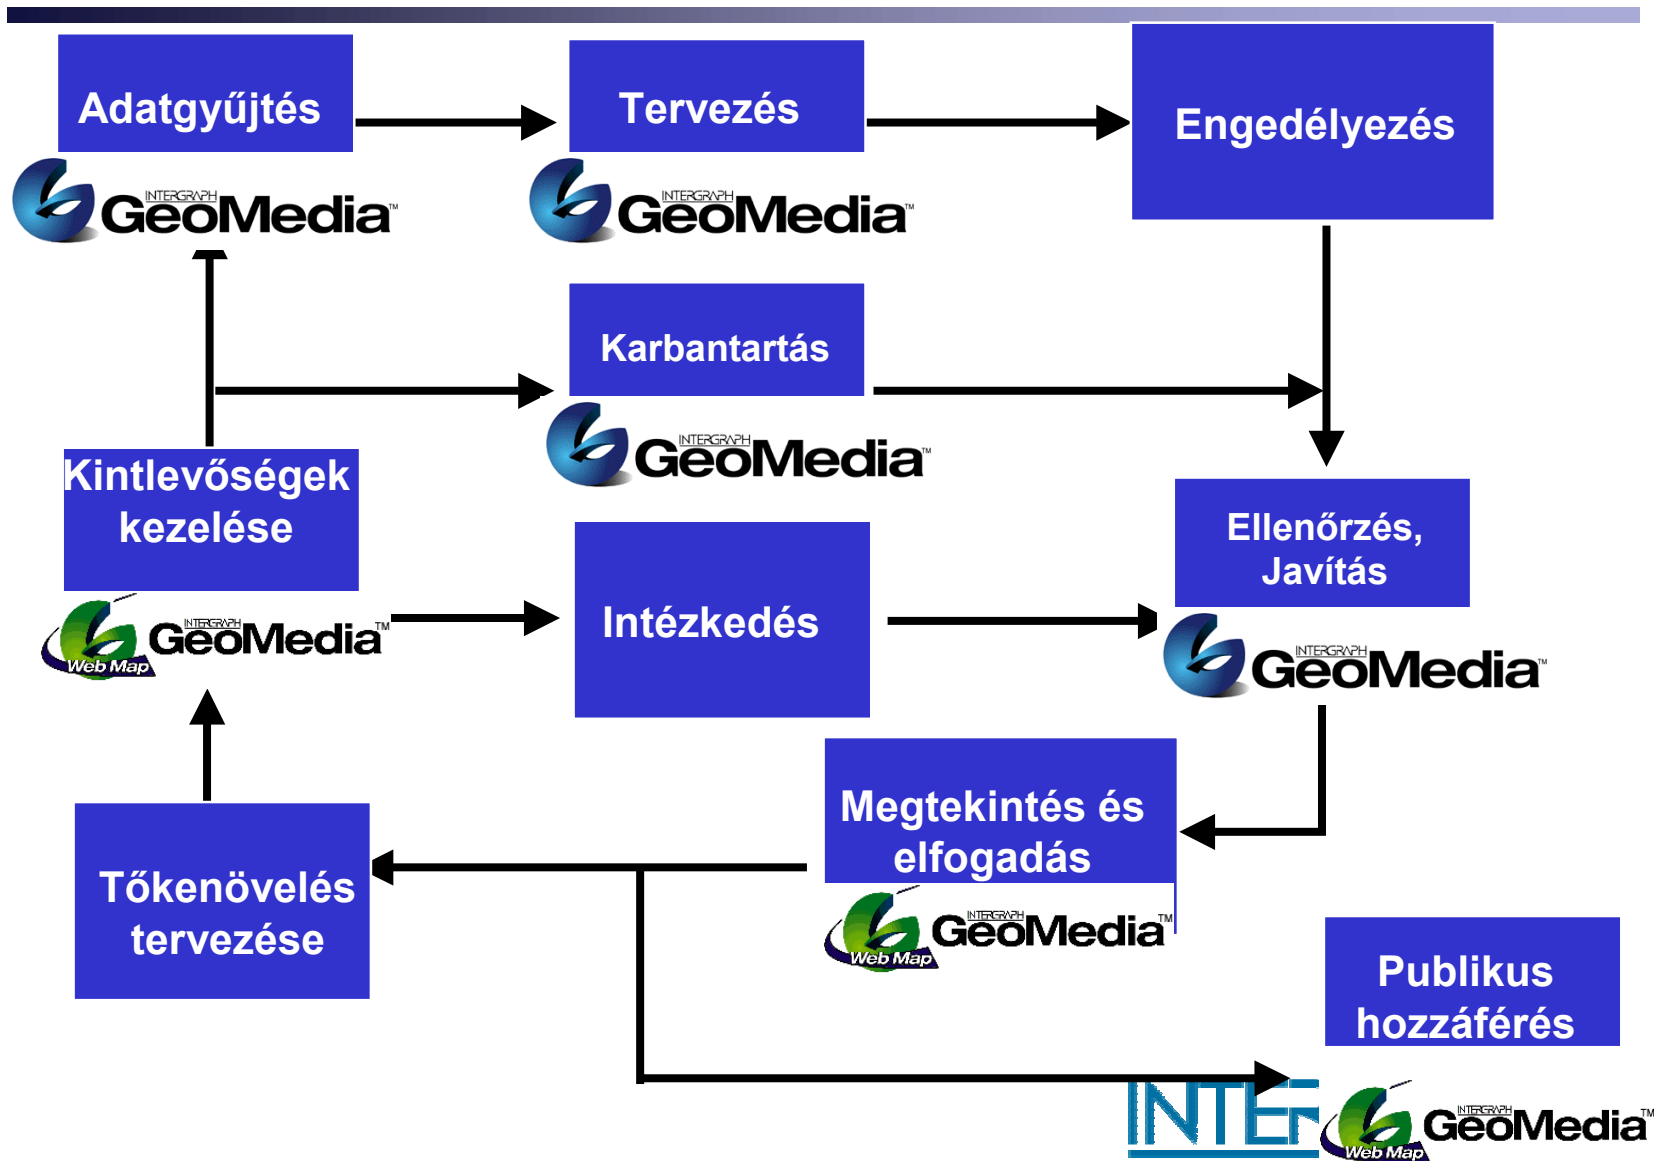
Adatgyűjtés

INTERGRAPH GeoMedia™

Tervezés

INTERGRAPH GeoMedia™

Engedélyezés

Karbantartás

INTERGRAPH GeoMedia™

Kintlevőségek kezelése

INTERGRAPH GeoMedia™ Web Map

Intézkedés

Ellenőrzés, Javítás

INTERGRAPH GeoMedia™

Megtekintés és elfogadás

INTERGRAPH GeoMedia™ Web Map

Tőkenövelés tervezése

Publikus hozzáférés

INTE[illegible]

INTERGRAPH GeoMedia™ Web Map